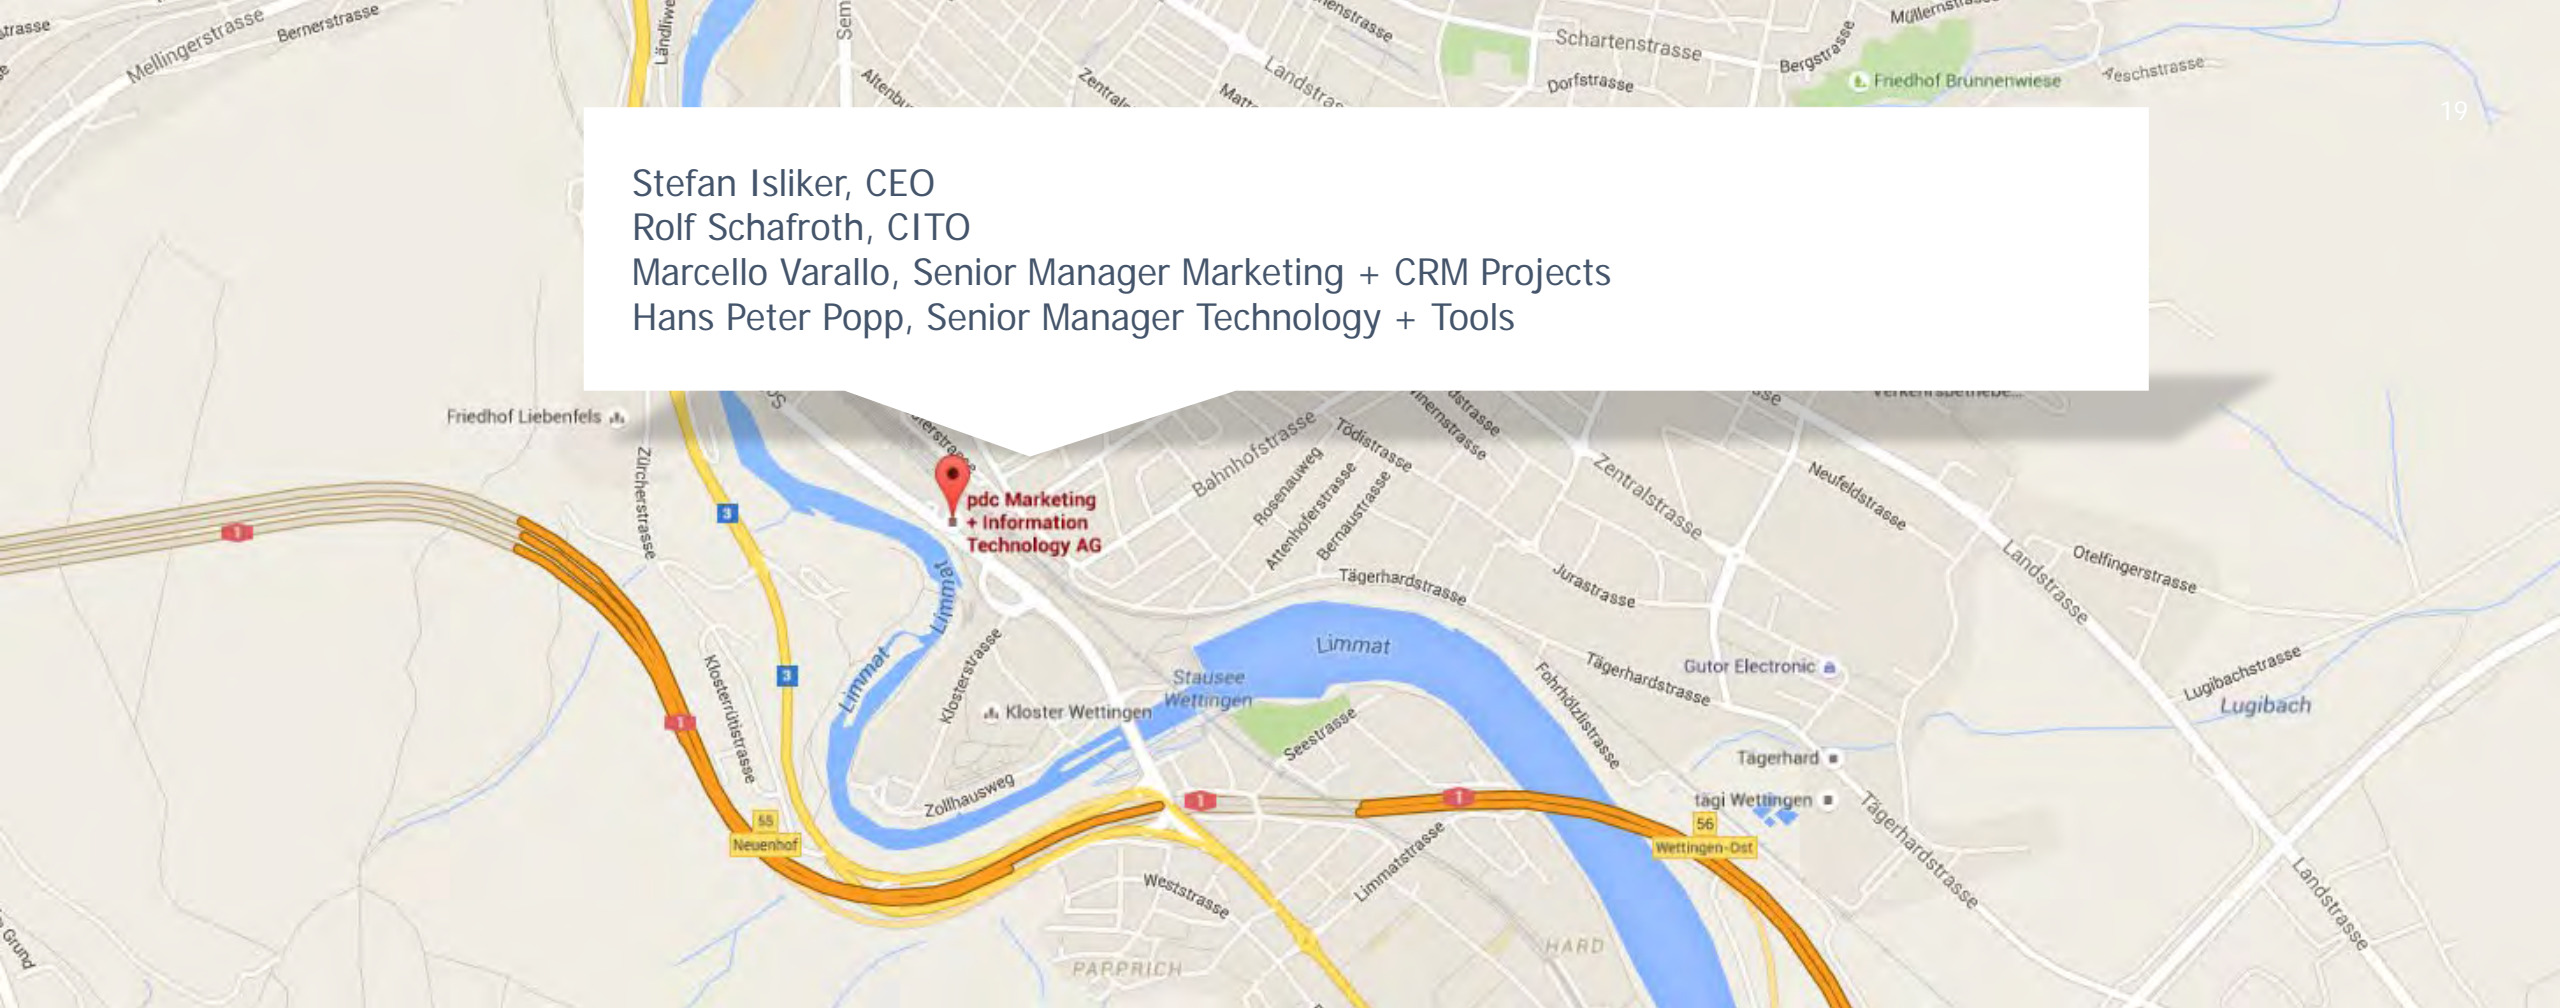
19

Stefan Isliker, CEO
Rolf Schafroth, CITO
Marcello Varallo, Senior Manager Marketing + CRM Projects
Hans Peter Popp, Senior Manager Technology + Tools

Mellingerstrasse
Bernerstrasse
Schartenstrasse
Dorfstrasse
Bergstrasse
Friedhof Brunnenwiese
Aeschstrasse
Landstrasse
Friedhof Liebenfels
Zürcherstrasse
pdc Marketing + Information Technology AG
Bahnhofstrasse
Rosenauweg
Attenhoferstrasse
Bernaustrasse
Tödistrasse
Zentralstrasse
Neufeldstrasse
Landstrasse
Otelfingerstrasse
Tägerhardstrasse
Jurastrasse
Limmat
Stausee Wettingen
Klosterstrasse
Kloster Wettingen
Klosterrütistrasse
Seestrasse
Fohrhölzlistrasse
Tägerhardstrasse
Gutor Electronic
Lugibachstrasse
Lugibach
Tägerhard
tagi Wettingen
Tägerhardstrasse
Zollhausweg
Neuenhof
55
56
Wettingen-Ost
Weststrasse
Limmatstrasse
HARD
PARPRICH
Landstrasse
3
1